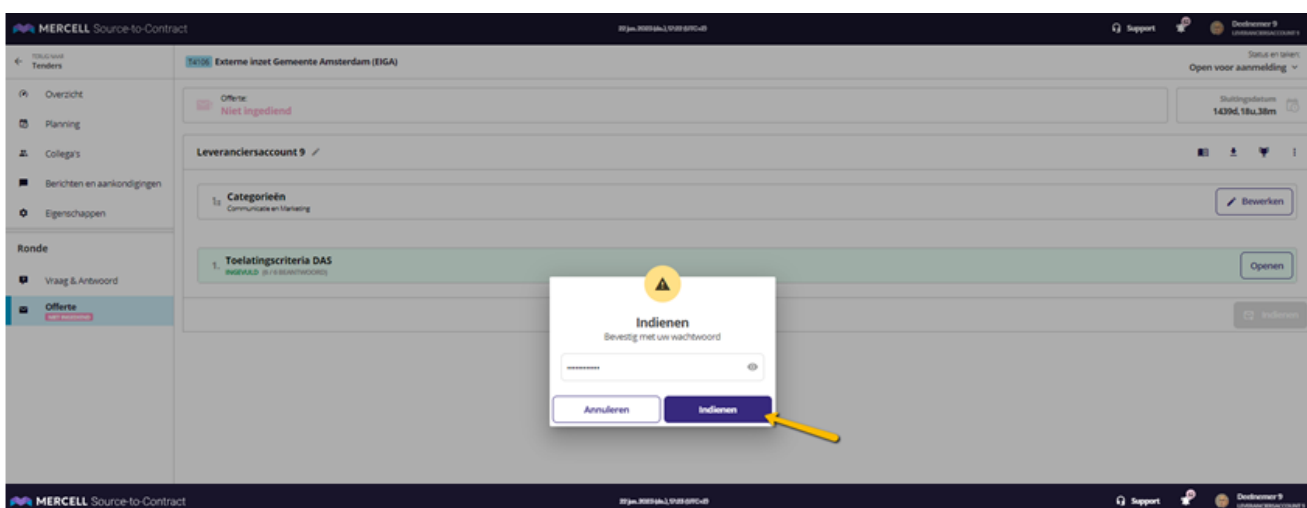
MERCELL Source-to-Contract
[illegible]
Support
Deelnemer 9
LEVERANCIERSACCOUNT 9

TERUG NAAR
Tenders

Overzicht
Planning
Collega's
Berichten en aankondigingen
Eigenschappen

Ronde
Vraag & Antwoord
Offerte
NIET INGEDIEND

T4106 Externe inzet Gemeente Amsterdam (EIGA)

Status en taken
Open voor aanmelding

Offerte:
Niet ingediend

Sluitingsdatum
1439d, 18u, 38m

Leveranciersaccount 9

Categorieën
Communicatie en Marketing
Bewerken

1. Toelatingscriteria DAS
INGEVULD (8 / 8 BEANTWOORD)
Openen

Indienen

Indienen
Bevestig met uw wachtwoord
••••••••••
Annuleren
Indienen

MERCELL Source-to-Contract
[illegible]
Support
Deelnemer 9
LEVERANCIERSACCOUNT 9